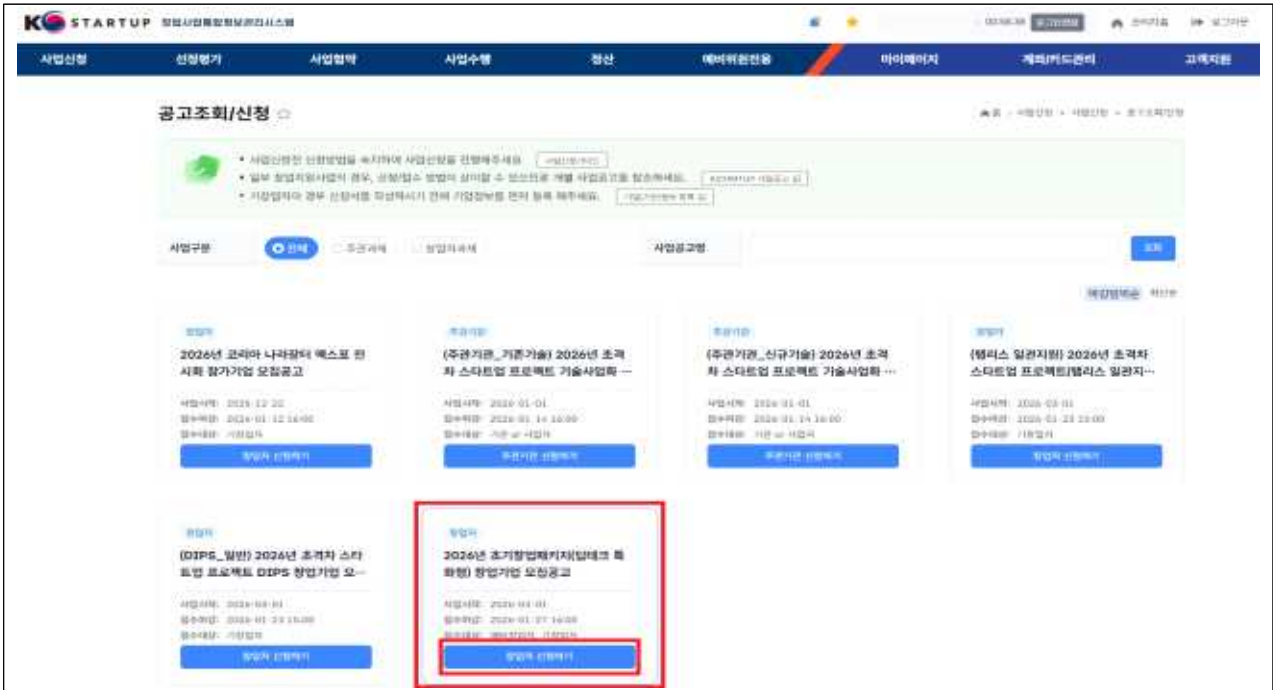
K STARTUP 창업사업통합정보관리시스템

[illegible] 로그인연장 | 관리자홈 | 로그아웃

사업신청 | 선정평가 | 사업협약 | 사업수행 | 정산 | 예비위원전용 | 마이페이지 | 계좌/카드관리 | 고객지원

공고조회/신청

홈 > 사업신청 > 사업신청 > 공고조회/신청

• 사업신청전 신청방법을 숙지하여 사업신청을 진행해주세요. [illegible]
• 일부 창업지원사업의 경우, 신청/접수 방법이 상이할 수 있으므로 개별 사업공고를 참조하세요. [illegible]
• 기창업자의 경우 신청서를 작성하시기 전에 기업정보를 먼저 등록 해주세요. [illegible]

사업구분 | 전체 | 주관기관 | 창업자과제 | 사업공고명 | 조회

마감임박순 | 최신순

창업자
2026년 코리아 나라장터 엑스포 전시회 참가기업 모집공고
사업시작: 2025-12-22
접수마감: 2026-01-12 16:00
접수대상: 기창업자
창업자 신청하기

주관기관
(주관기관_기존기술) 2026년 초격차 스타트업 프로젝트 기술사업화 ···
사업시작: 2026-01-01
접수마감: 2026-01-14 16:00
접수대상: 기관 or 사업자
주관기관 신청하기

주관기관
(주관기관_신규기술) 2026년 초격차 스타트업 프로젝트 기술사업화 ···
사업시작: 2026-01-01
접수마감: 2026-01-14 16:00
접수대상: 기관 or 사업자
주관기관 신청하기

창업자
(팁리스 일관지원) 2026년 초격차 스타트업 프로젝트(팁리스 일관지···
사업시작: 2026-01-01
접수마감: 2026-01-23 15:00
접수대상: 기창업자
창업자 신청하기

창업자
(DIPS_일반) 2026년 초격차 스타트업 프로젝트 DIPS 창업기업 모···
사업시작: 2026-01-01
접수마감: 2026-01-23 15:00
접수대상: 기창업자
창업자 신청하기

창업자
2026년 초기창업패키지(딥테크 특화형) 창업기업 모집공고
사업시작: 2026-01-01
접수마감: 2026-01-27 16:00
접수대상: 예비창업자, 기창업자
창업자 신청하기